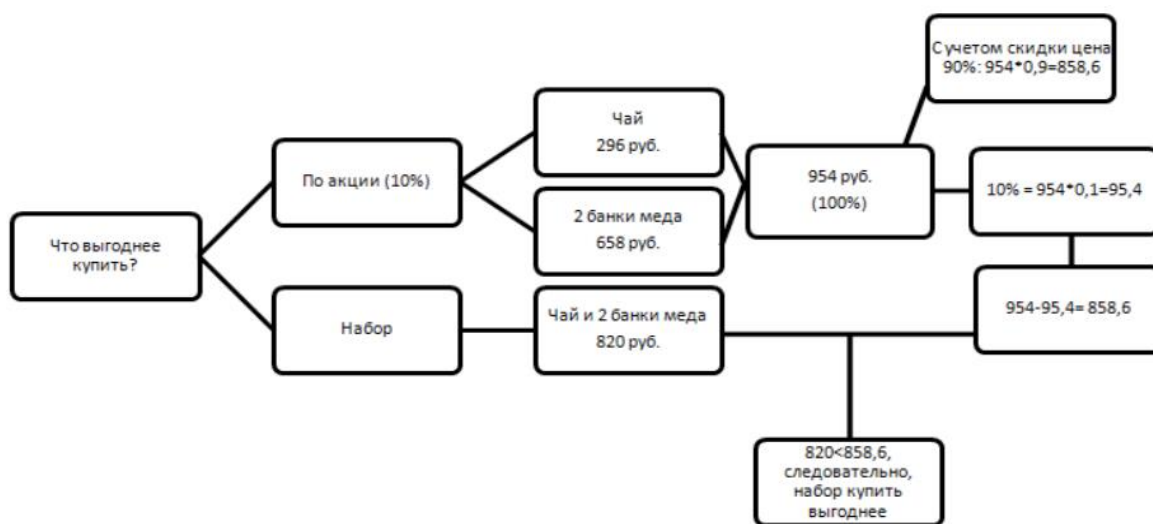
Что выгоднее купить?

По акции (10%)

Набор

Чай
296 руб.

2 банки меда
658 руб.

954 руб.
(100%)

С учетом скидки цена 90%: 954*0,9=858,6

10% = 954*0,1=95,4

954-95,4= 858,6

Чай и 2 банки меда
820 руб.

820<858,6, следовательно, набор купить выгоднее